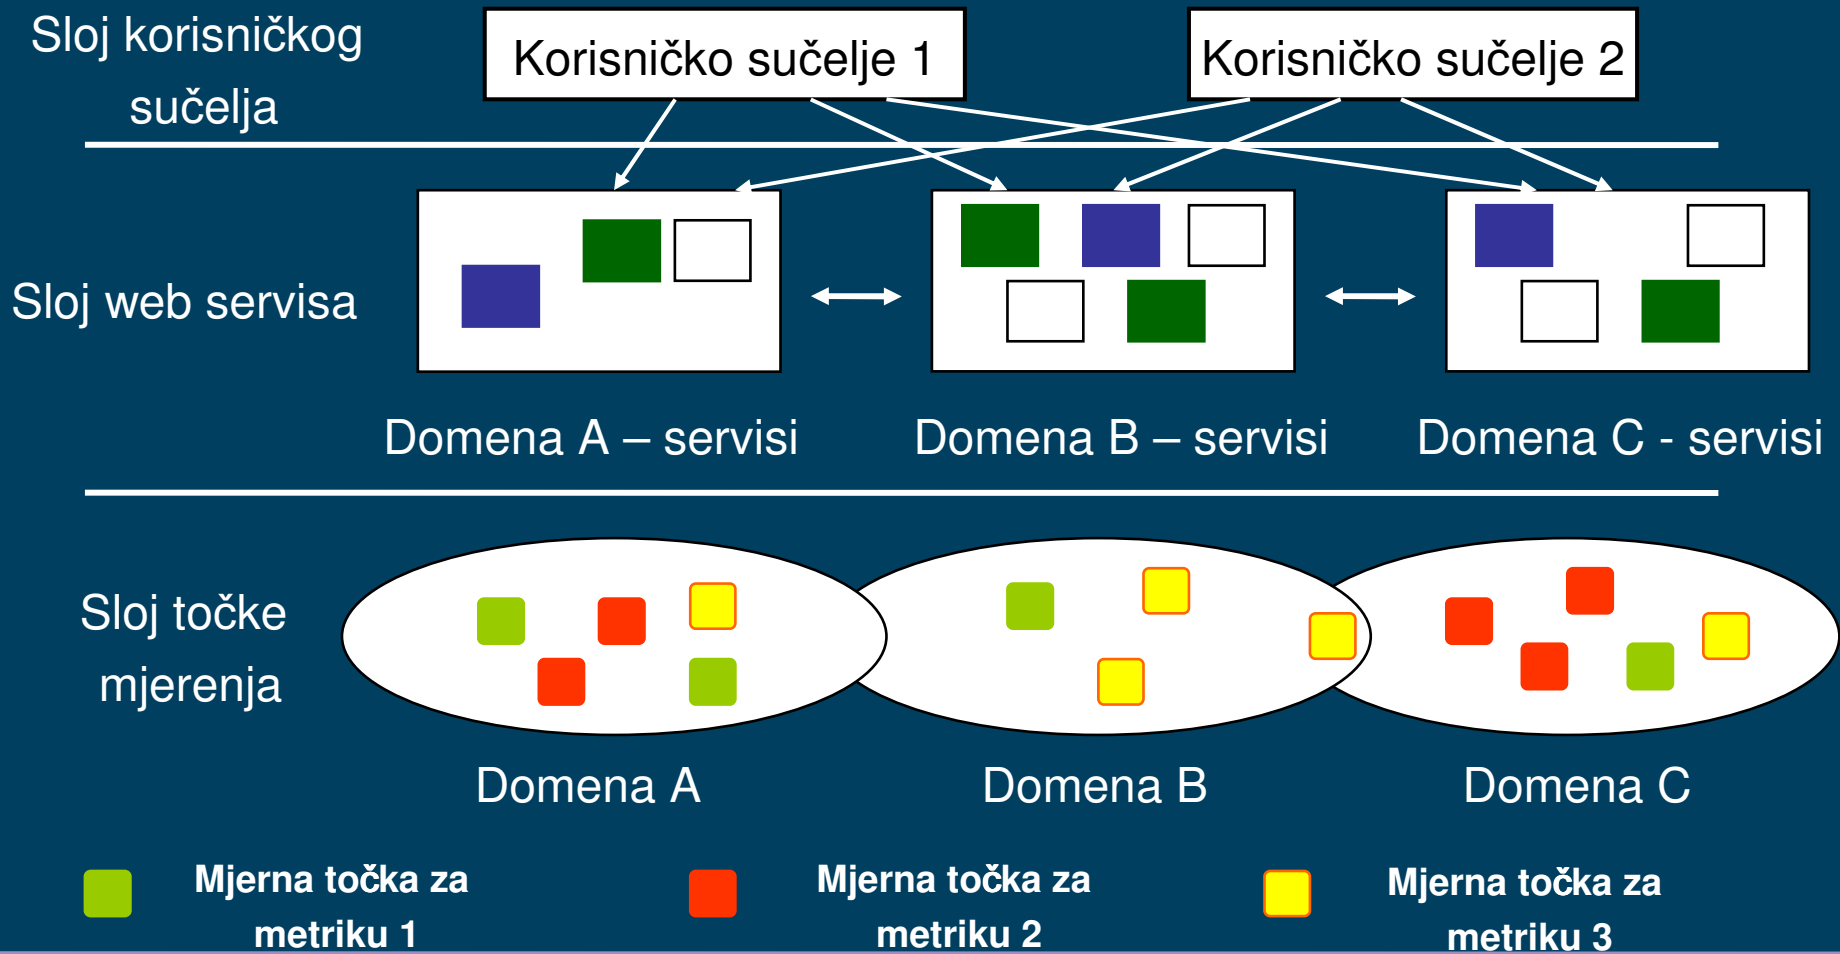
Sloj korisničkog sučelja

Korisničko sučelje 1

Korisničko sučelje 2

Sloj web servisa

Domena A – servisi

Domena B – servisi

Domena C - servisi

Sloj točke mjerenja

Domena A

Domena B

Domena C

Mjerna točka za metriku 1

Mjerna točka za metriku 2

Mjerna točka za metriku 3